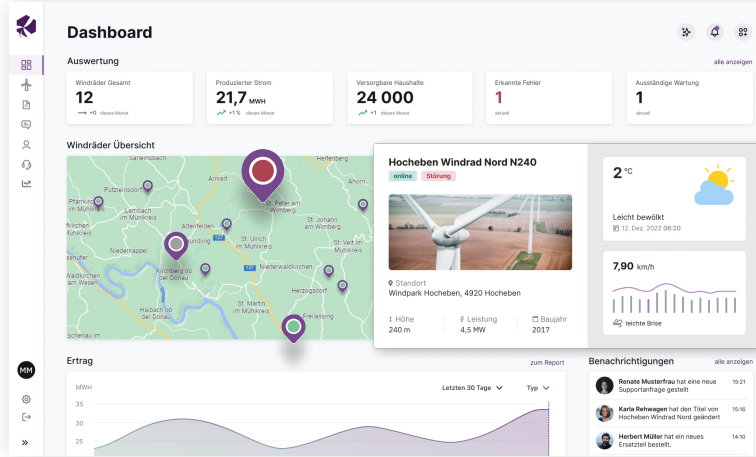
Dashboard

Auswertung

alle anzeigen

Windräder Gesamt
12
+0 dieses Monat

Produzierter Strom
21,7 MWH
+1 % dieses Monat

Versorgbare Haushalte
24 000
+1 dieses Monat

Erkannte Fehler
1
aktuell

Ausständige Wartung
1
aktuell

Windräder Übersicht

Sarleinsbach
Amreit
Helfenberg
Putzleinsdorf
Pfarrkirchen im Mühlkreis
Lembach im Mühlkreis
St. Peter am Wimberg
Afiesl
Altenfelden
St. Johann am Wimberg
Niederkappel
St. Ulrich im Mühlkreis
St. Veit im Mühlkreis
Kirchberg ob der Donau
Niederwaldkirchen
Haibach ob der Donau
Herzogsdorf
St. Martin im Mühlkreis
Eidenberg
127

Hocheben Windrad Nord N240
online
Störung

Standort
Windpark Hocheben, 4920 Hocheben

Höhe
240 m
Leistung
4,5 MW
Baujahr
2017

2 °C
Leicht bewölkt
12. Dez. 2022 06:20

7,90 km/h
leichte Brise

Ertrag
zum Report
MWH
Letzten 30 Tage
Typ
35
30
25
20

Benachrichtigungen
alle anzeigen

Renate Musterfrau hat eine neue Supportanfrage gestellt
15:21

Karla Rehwagen hat den Titel von Hocheben Windrad Nord geändert
15:16

Herbert Müller hat ein neues Ersatzteil bestellt.
14:47

MM